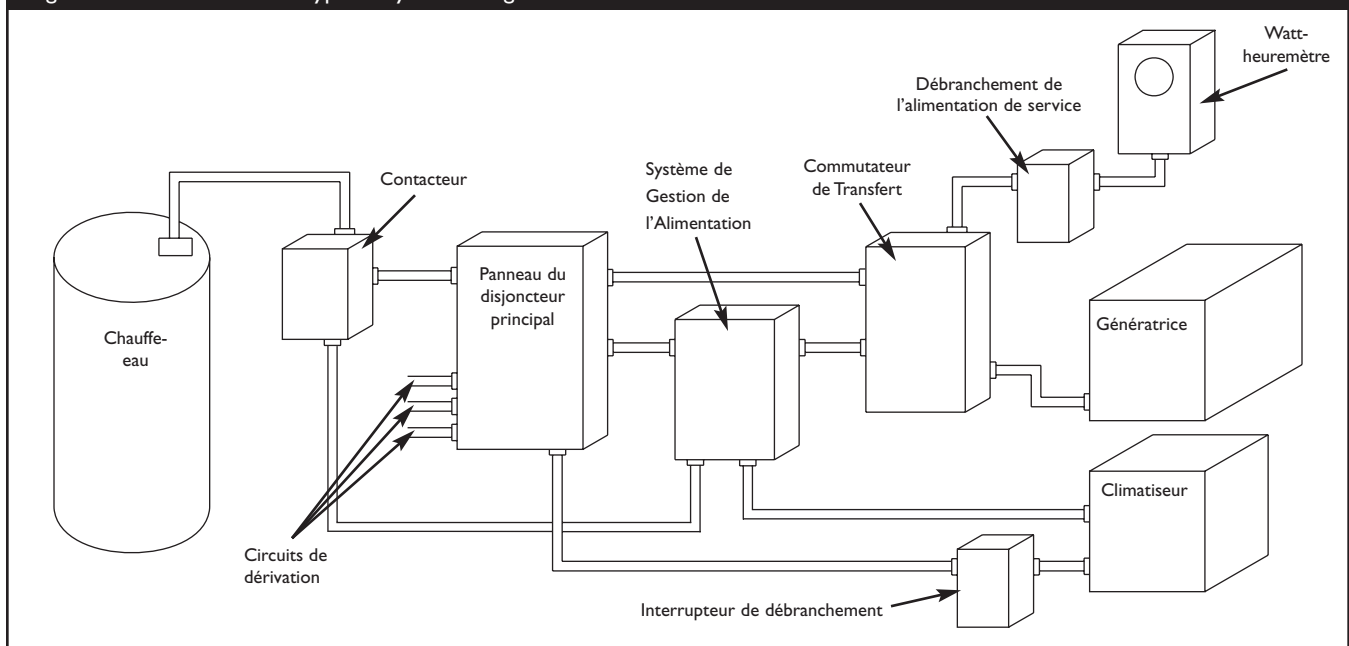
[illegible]

Watt-heuremètre

Débranchement de l'alimentation de service

Système de Gestion de l'Alimentation

Commutateur de Transfert

Contacteur

Panneau du disjoncteur principal

Chauffe-eau

Génératrice

Climatiseur

Circuits de dérivation

Interrupteur de débranchement